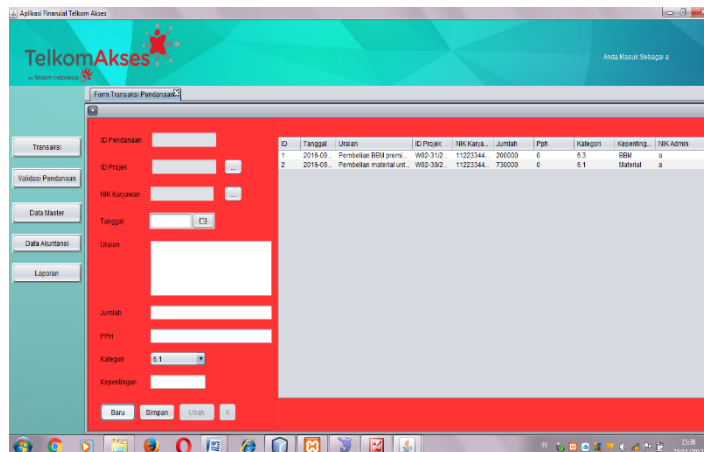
Aplikasi Finansial Telkom Akses

TelkomAkses
by Telkom Indonesia

Anda Masuk Sebagai a

Form Transaksi Pendanaan

Transaksi

Validasi Pendanaan

Data Master

Data Akuntansi

Laporan

ID Pendanaan

ID Projek

NIK Karyawan

Tanggal

Uraian

Jumlah

PPH

Kategori 6.1

Kepentingan

Baru Simpan Ubah X

| ID | Tanggal | Uraian | ID Projek | NIK Karya... | Jumlah | Pph | Kategori | Kepenting... | NIK Admin |
|---|---|---|---|---|---|---|---|---|---|
| 1 | 2016-09... | Pembelian BBM premi... | W02-31/2... | 11223344... | 200000 | 0 | 6.3 | BBM | a |
| 2 | 2016-09... | Pembelian material unt... | W02-39/2... | 11223344... | 730000 | 0 | 6.1 | Material | a |

13:38